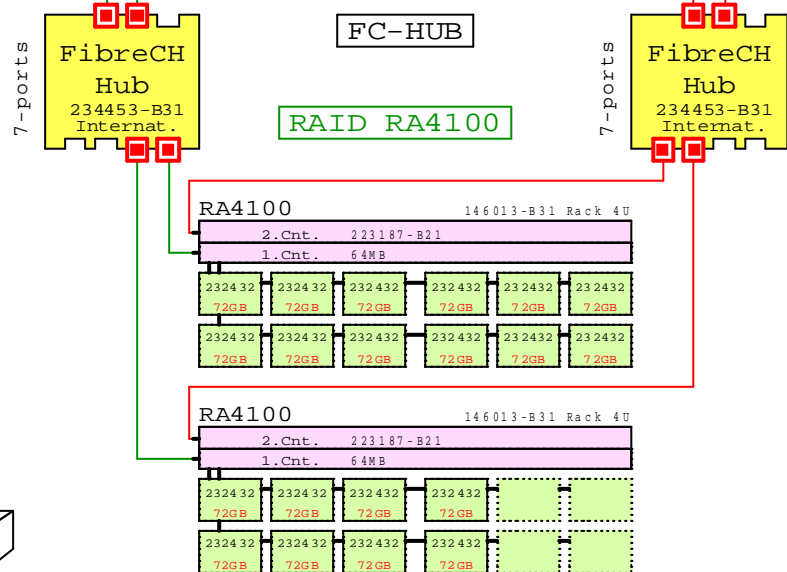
FC-HUB

7-ports
FibreCH
Hub
234453-B31
Internat.

7-ports
FibreCH
Hub
234453-B31
Internat.

RAID RA4100

RA4100
146013-B31 Rack 4U
2.Cnt. 223187-B21
1.Cnt. 64MB

| 232432 72GB | 232432 72GB | 232432 72GB | 232432 72GB | 232432 72GB | 232432 72GB |
|---|---|---|---|---|---|
| 232432 72GB | 232432 72GB | 232432 72GB | 232432 72GB | 232432 72GB | 232432 72GB |

RA4100
146013-B31 Rack 4U
2.Cnt. 223187-B21
1.Cnt. 64MB

| 232432 72GB | 232432 72GB | 232432 72GB | 232432 72GB | | |
|---|---|---|---|---|---|
| 232432 72GB | 232432 72GB | 232432 72GB | 232432 72GB | | |